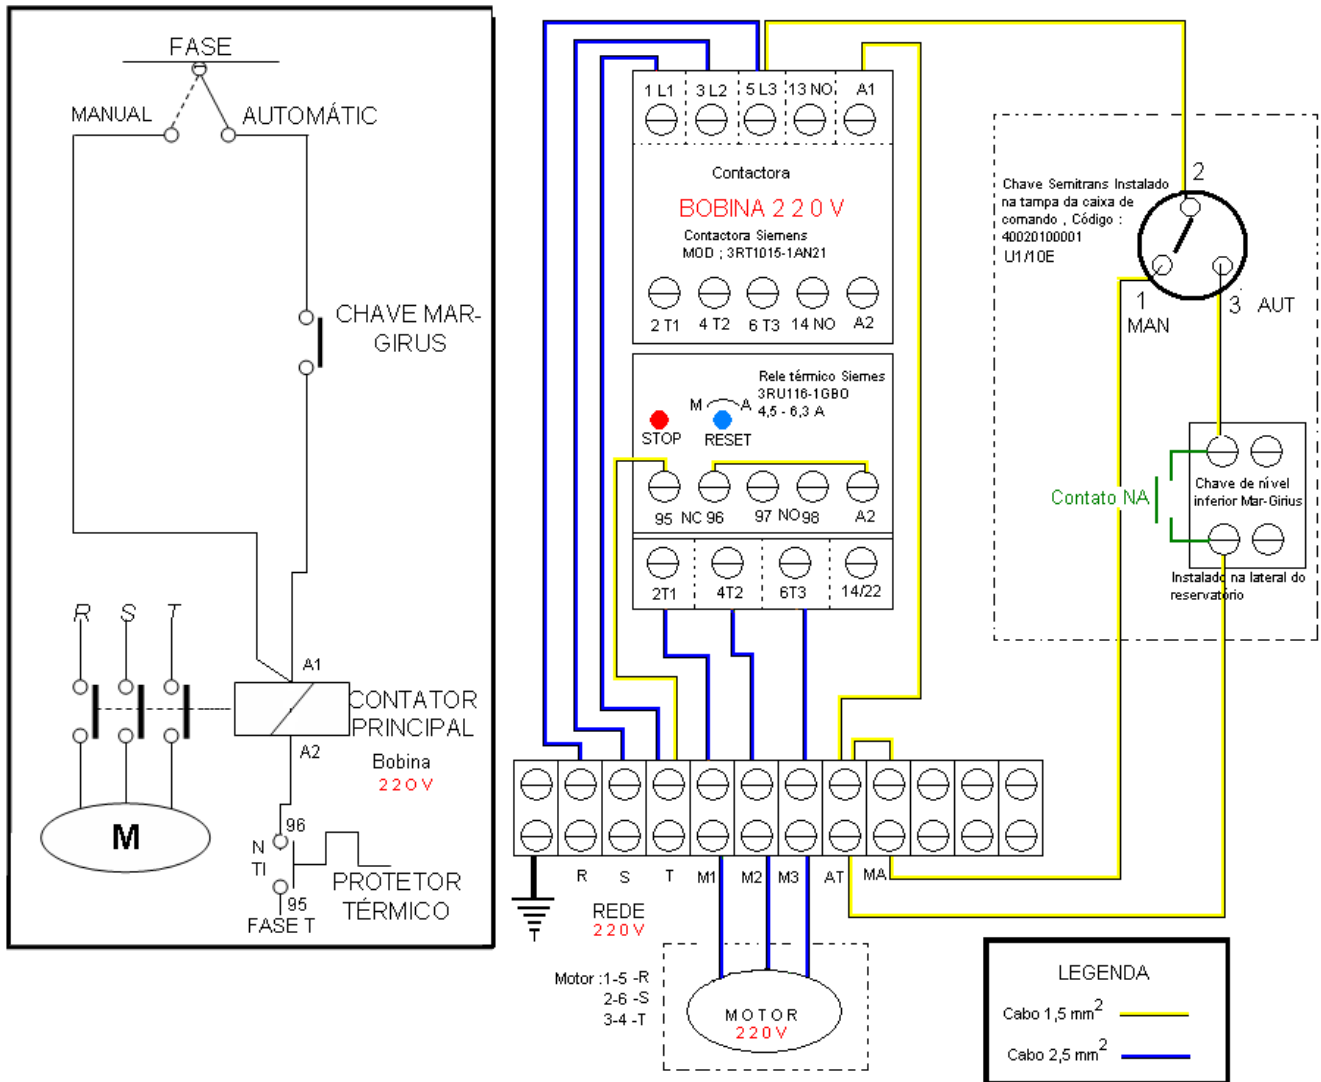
FASE

MANUAL

AUTOMÁTIC

CHAVE MAR-GIRUS

R S T

A1

CONTATOR PRINCIPAL

A2

Bobina
220V

M

96
N
TI
95
FASE T

PROTETOR TÉRMICO

1 L1 3 L2 5 L3 13 NO A1

Contactora

BOBINA 220V

Contactora Siemens
MOD ; 3RT1015-1AN21

2 T1 4 T2 6 T3 14 NO A2

Rele térmico Siemes
3RU116-1GBO
4,5 - 6,3 A

M A

STOP RESET

95 NC 96 97 NO 98 A2

2T1 4T2 6T3 14/22

Chave Semitrans Instalado na tampa da caixa de comando , Código : 40020100001
U1/10E

2

1
MAN

3 AUT

Contato NA

Chave de nível inferior Mar-Girius

Instalado na lateral do reservatório

R S T M1 M2 M3 AT MA

REDE
220V

Motor :1-5 -R
2-6 -S
3-4 -T

MOTOR
220V

LEGENDA

Cabo 1,5 mm$^2$

Cabo 2,5 mm$^2$